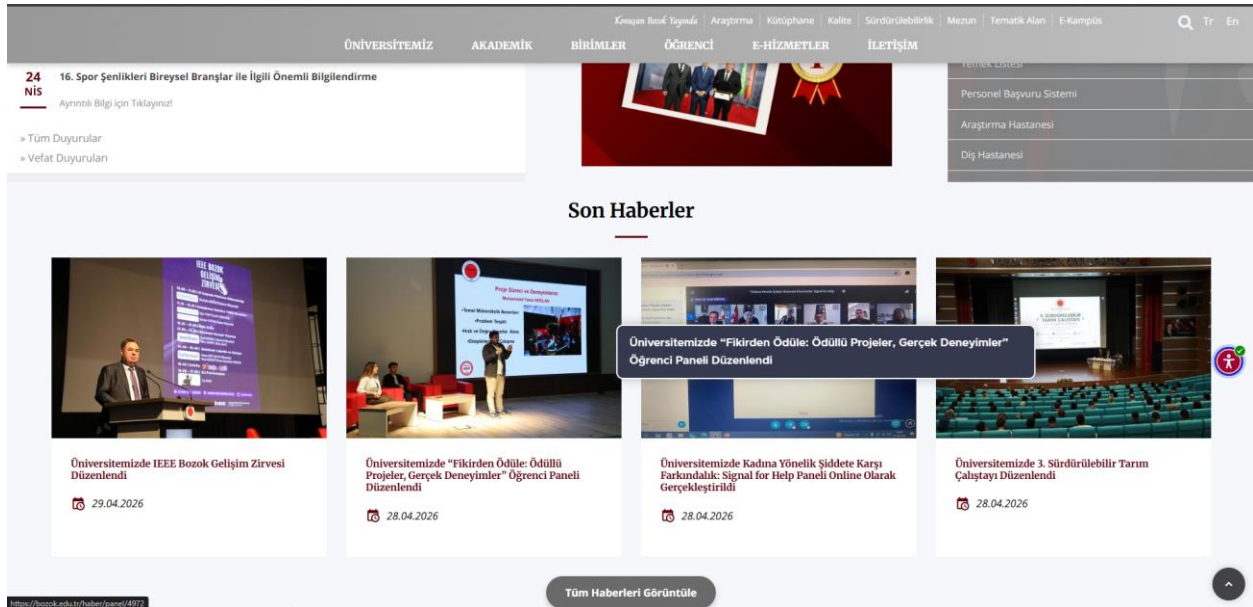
Konuşan Bozok Yayında | Araştırma | Kütüphane | Kalite | Sürdürülebilirlik | Mezun | Tematik Alan | E-Kampüs

Tr En

ÜNİVERSİTEMİZ AKADEMİK BİRİMLER ÖĞRENCİ E-HİZMETLER İLETİŞİM

24 NİS

16. Spor Şenlikleri Bireysel Branşlar ile İlgili Önemli Bilgilendirme

Ayrıntılı Bilgi için Tıklayınız!

» Tüm Duyurular
» Vefat Duyuruları

Yemek Listesi
Personel Başvuru Sistemi
Araştırma Hastanesi
Diş Hastanesi

Son Haberler

Üniversitemizde "Fikirden Ödüle: Ödüllü Projeler, Gerçek Deneyimler" Öğrenci Paneli Düzenlendi

Üniversitemizde IEEE Bozok Gelişim Zirvesi Düzenlendi

29.04.2026

Üniversitemizde "Fikirden Ödüle: Ödüllü Projeler, Gerçek Deneyimler" Öğrenci Paneli Düzenlendi

28.04.2026

Üniversitemizde Kadına Yönelik Şiddete Karşı Farkındalık: Signal for Help Paneli Online Olarak Gerçekleştirildi

28.04.2026

Üniversitemizde 3. Sürdürülebilir Tarım Çalıştayı Düzenlendi

28.04.2026

Tüm Haberleri Görüntüle

https://bozok.edu.tr/haber/panel/4972